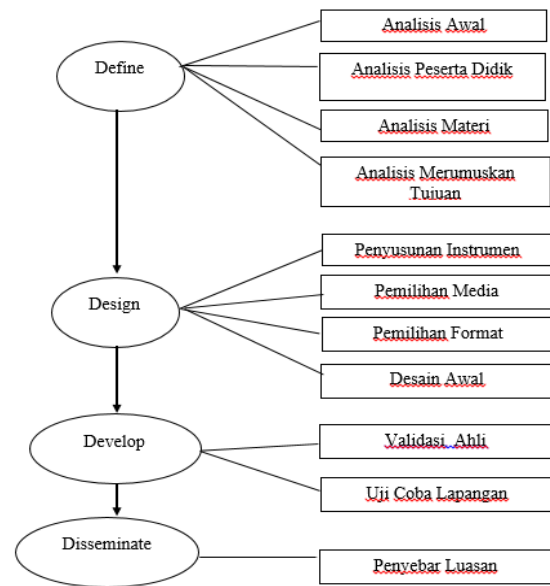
Define

Analisis Awal

Analisis Peserta Didik

Analisis Materi

Analisis Merumuskan Tujuan

Design

Penyusunan Instrumen

Pemilihan Media

Pemilihan Format

Desain Awal

Develop

Validasi Ahli

Uji Coba Lapangan

Disseminate

Penyebar Luasan